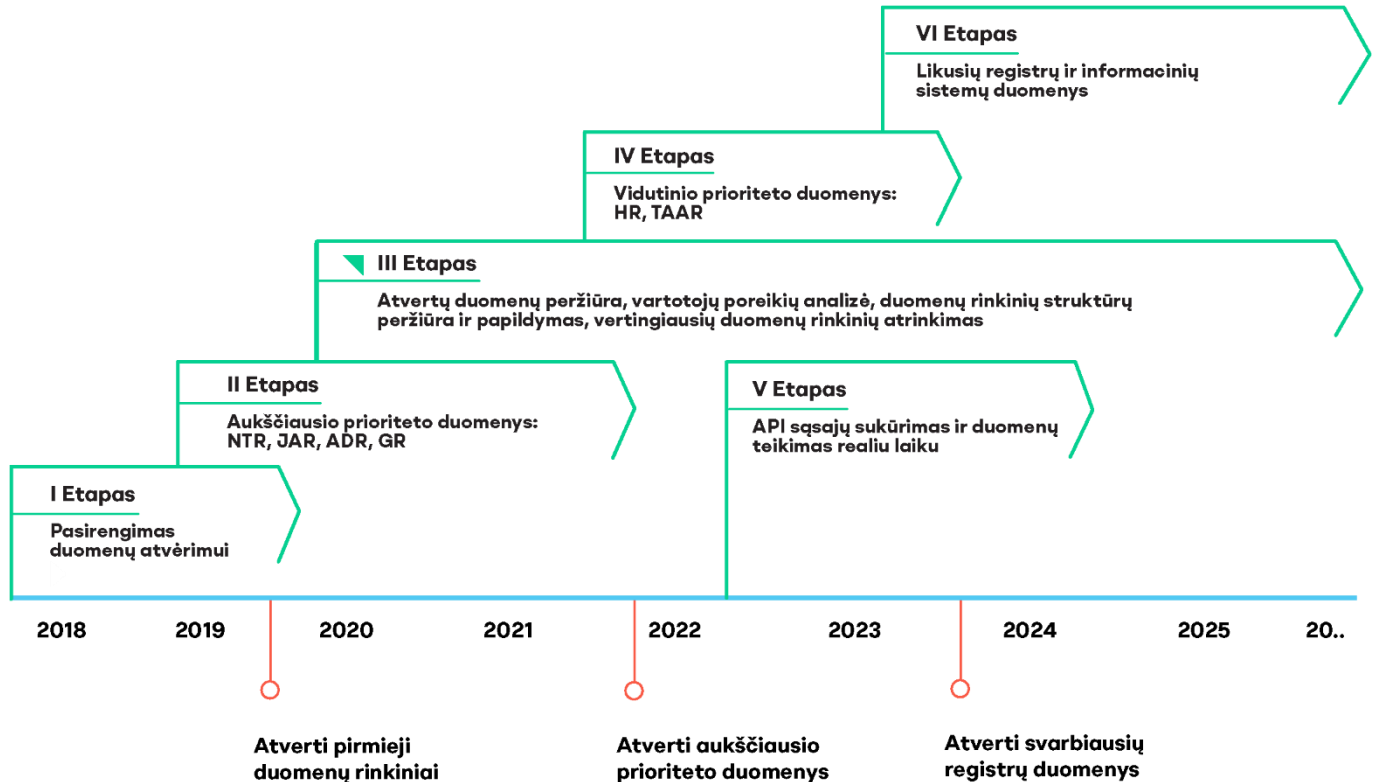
VI Etapas

Likusių registrų ir informacinių sistemų duomenys

IV Etapas

Vidutinio prioriteto duomenys: HR, TAAR

III Etapas

Atvertų duomenų peržiūra, vartotojų poreikių analizė, duomenų rinkinių struktūrų peržiūra ir papildymas, vertingiausių duomenų rinkinių atrinkimas

II Etapas

Aukščiausio prioriteto duomenys: NTR, JAR, ADR, GR

V Etapas

API sąsajų sukūrimas ir duomenų teikimas realiu laiku

I Etapas

Pasirengimas duomenų atvėrimui

2018 2019 2020 2021 2022 2023 2024 2025 20..

Atverti pirmieji duomenų rinkiniai

Atverti aukščiausio prioriteto duomenys

Atverti svarbiausių registrų duomenys